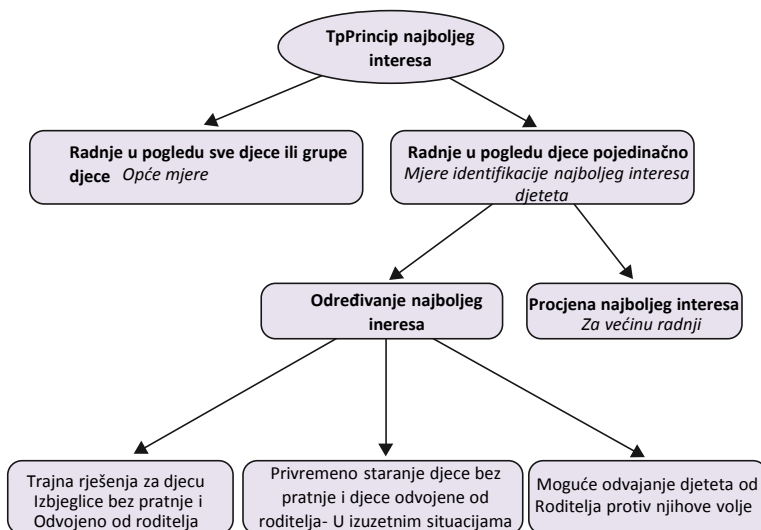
TpPrincip najboljeg interesa

Radnje u pogledu sve djece ili grupe djece *Opće mjere*

Radnje u pogledu djece pojedinačno *Mjere identifikacije najboljeg interesa djeteta*

Određivanje najboljeg ineresa

Procjena najboljeg interesa *Za većinu radnji*

Trajna rješenja za djecu Izbjeglice bez pratnje i Odvojeno od roditelja

Privremeno staranje djece bez pratnje i djece odvojene od roditelja- U izuzetnim situacijama

Moguće odvajanje djeteta od Roditelja protiv njihove volje